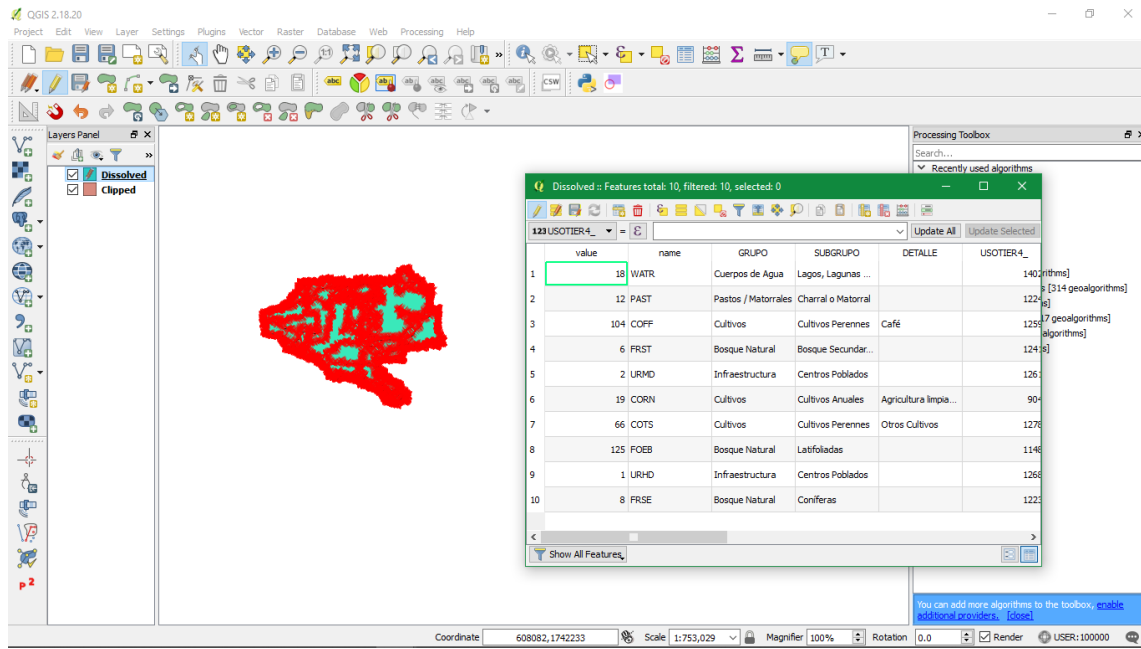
QGIS 2.18.20

Project Edit View Layer Settings Plugins Vector Raster Database Web Processing Help

Layers Panel

Dissolved
Clipped

Processing Toolbox

Search...

Recently used algorithms

rithms]
s [314 geoalgorithms]
s]
17 geoalgorithms]
algorithms]
s]

Dissolved :: Features total: 10, filtered: 10, selected: 0

123 USOTIER4_ = ε Update All Update Selected

| | value | name | GRUPO | SUBGRUPO | DETALLE | USOTIER4_ |
|---|---|---|---|---|---|---|
| 1 | 18 | WATR | Cuerpos de Agua | Lagos, Lagunas ... | | 1402 |
| 2 | 12 | PAST | Pastos / Matorrales | Charral o Matorral | | 1224 |
| 3 | 104 | COFF | Cultivos | Cultivos Perennes | Café | 1259 |
| 4 | 6 | FRST | Bosque Natural | Bosque Secundar... | | 1241 |
| 5 | 2 | URMD | Infraestructura | Centros Poblados | | 1261 |
| 6 | 19 | CORN | Cultivos | Cultivos Anuales | Agricultura limpia... | 904 |
| 7 | 66 | COTS | Cultivos | Cultivos Perennes | Otros Cultivos | 1278 |
| 8 | 125 | FOEB | Bosque Natural | Latifoliadas | | 1148 |
| 9 | 1 | URHD | Infraestructura | Centros Poblados | | 1268 |
| 10 | 8 | FRSE | Bosque Natural | Coníferas | | 1223 |

Show All Features

You can add more algorithms to the toolbox, enable additional providers. [close]

Coordinate 608082,1742233 Scale 1:753,029 Magnifier 100% Rotation 0.0 Render USER:100000